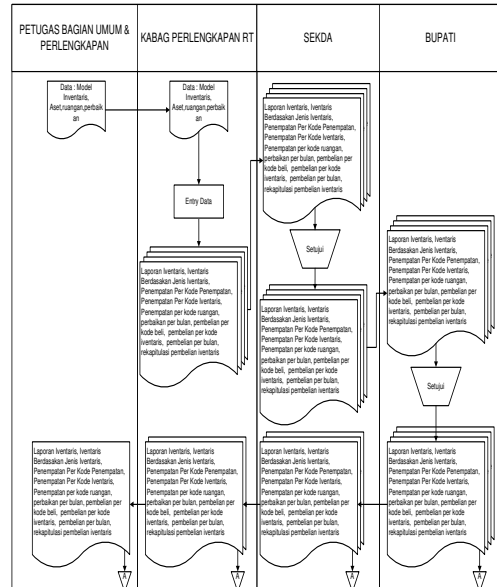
PETUGAS BAGIAN UMUM & PERLENGKAPAN

KABAG PERLENGKAPAN RT

SEKDA

BUPATI

Data : Model Inventaris, Aset,ruangan,perbaikan

Data : Model Inventaris, Aset,ruangan,perbaikan

Entry Data

Laporan Iventaris, Iventaris Berdasakan Jenis Iventaris, Penempatan Per Kode Penempatan, Penempatan Per Kode Iventaris, Penempatan per kode ruangan, perbaikan per bulan, pembelian per kode beli, pembelian per kode iventaris, pembelian per bulan, rekapitulasi pembelian iventaris

Laporan Iventaris, Iventaris Berdasakan Jenis Iventaris, Penempatan Per Kode Penempatan, Penempatan Per Kode Iventaris, Penempatan per kode ruangan, perbaikan per bulan, pembelian per kode beli, pembelian per kode iventaris, pembelian per bulan, rekapitulasi pembelian iventaris

Setujui

Laporan Iventaris, Iventaris Berdasakan Jenis Iventaris, Penempatan Per Kode Penempatan, Penempatan Per Kode Iventaris, Penempatan per kode ruangan, perbaikan per bulan, pembelian per kode beli, pembelian per kode iventaris, pembelian per bulan, rekapitulasi pembelian iventaris

Laporan Iventaris, Iventaris Berdasakan Jenis Iventaris, Penempatan Per Kode Penempatan, Penempatan Per Kode Iventaris, Penempatan per kode ruangan, perbaikan per bulan, pembelian per kode beli, pembelian per kode iventaris, pembelian per bulan, rekapitulasi pembelian iventaris

Setujui

Laporan Iventaris, Iventaris Berdasakan Jenis Iventaris, Penempatan Per Kode Penempatan, Penempatan Per Kode Iventaris, Penempatan per kode ruangan, perbaikan per bulan, pembelian per kode beli, pembelian per kode iventaris, pembelian per bulan, rekapitulasi pembelian iventaris

A

Laporan Iventaris, Iventaris Berdasakan Jenis Iventaris, Penempatan Per Kode Penempatan, Penempatan Per Kode Iventaris, Penempatan per kode ruangan, perbaikan per bulan, pembelian per kode beli, pembelian per kode iventaris, pembelian per bulan, rekapitulasi pembelian iventaris

A

Laporan Iventaris, Iventaris Berdasakan Jenis Iventaris, Penempatan Per Kode Penempatan, Penempatan Per Kode Iventaris, Penempatan per kode ruangan, perbaikan per bulan, pembelian per kode beli, pembelian per kode iventaris, pembelian per bulan, rekapitulasi pembelian iventaris

A

Laporan Iventaris, Iventaris Berdasakan Jenis Iventaris, Penempatan Per Kode Penempatan, Penempatan Per Kode Iventaris, Penempatan per kode ruangan, perbaikan per bulan, pembelian per kode beli, pembelian per kode iventaris, pembelian per bulan, rekapitulasi pembelian iventaris

A